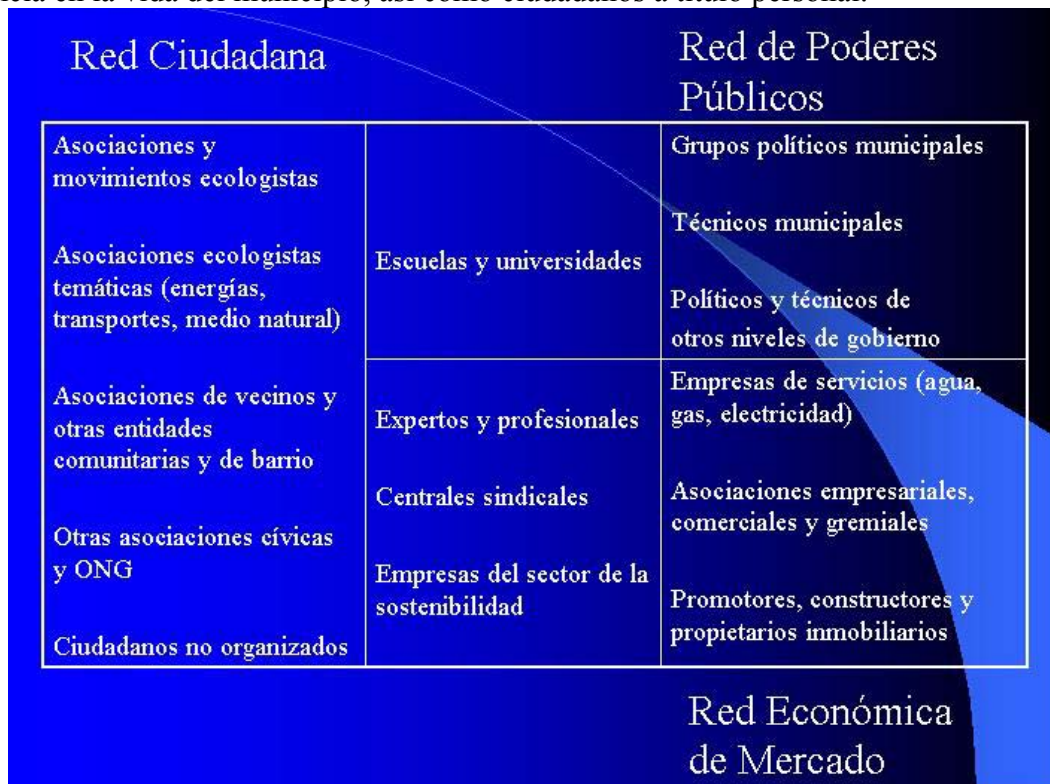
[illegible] en la vida del municipio, así como ciudadanos a título personal.

Red Ciudadana

Red de Poderes Públicos

| Asociaciones y movimientos ecologistas<br><br>Asociaciones ecologistas temáticas (energías, transportes, medio natural)<br><br>Asociaciones de vecinos y otras entidades comunitarias y de barrio<br><br>Otras asociaciones cívicas y ONG<br><br>Ciudadanos no organizados | Escuelas y universidades | Grupos políticos municipales<br><br>Técnicos municipales<br><br>Políticos y técnicos de otros niveles de gobierno |
|---|---|---|
| | Expertos y profesionales<br><br>Centrales sindicales<br><br>Empresas del sector de la sostenibilidad | Empresas de servicios (agua, gas, electricidad)<br><br>Asociaciones empresariales, comerciales y gremiales<br><br>Promotores, constructores y propietarios inmobiliarios |

Red Económica de Mercado